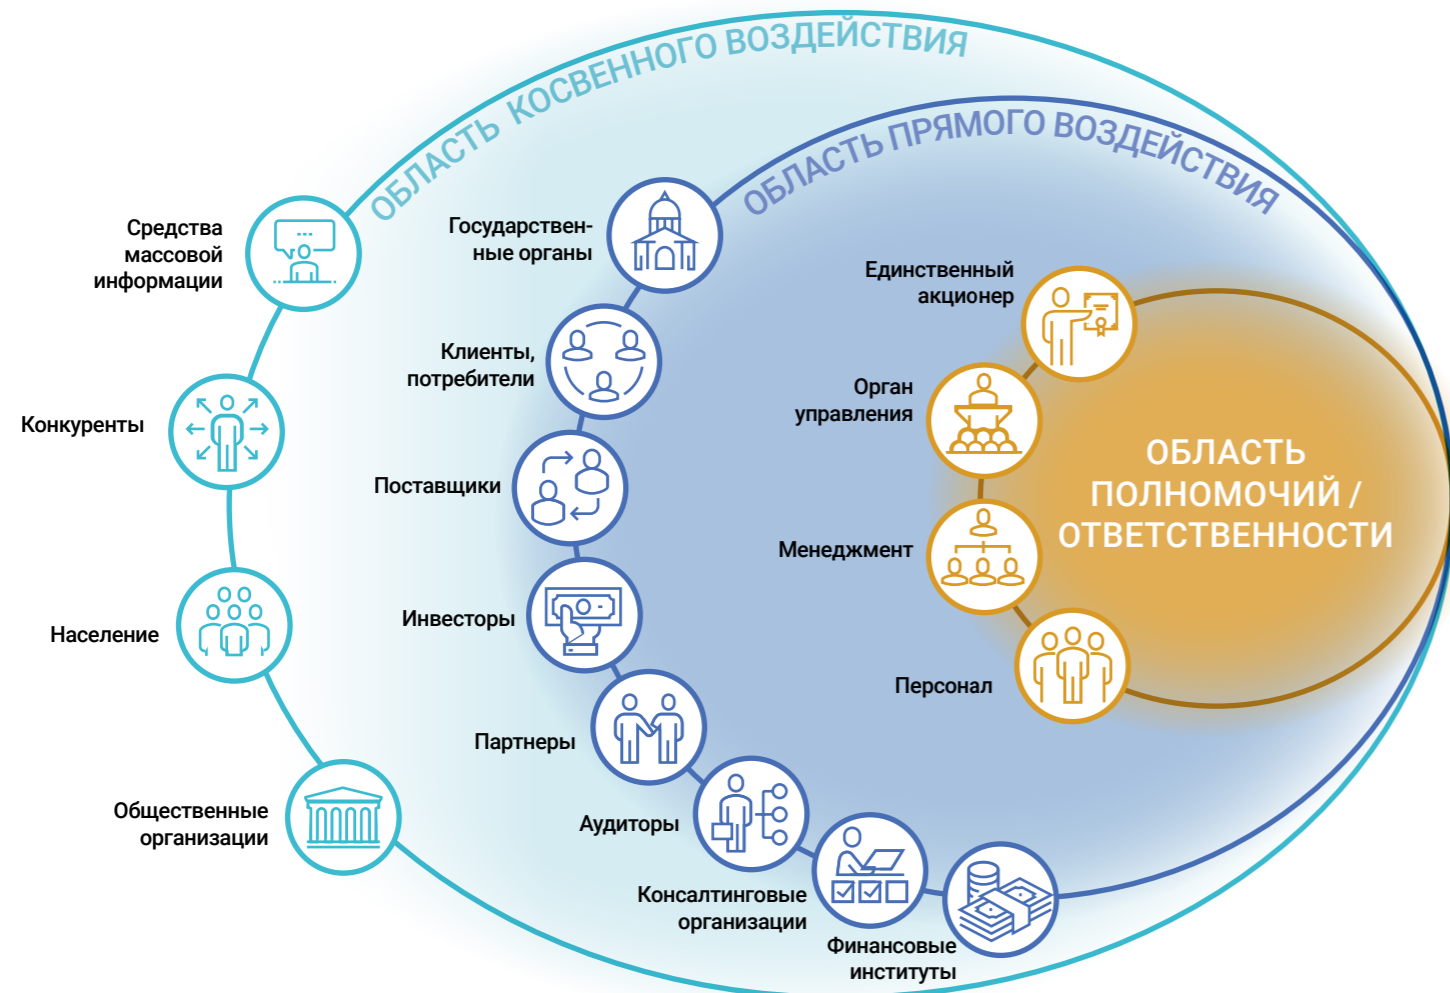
ОБЛАСТЬ КОСВЕННОГО ВОЗДЕЙСТВИЯ

ОБЛАСТЬ ПРЯМОГО ВОЗДЕЙСТВИЯ

Средства массовой информации

Конкуренты

Население

Общественные организации

Государственные органы

Клиенты, потребители

Поставщики

Инвесторы

Партнеры

Аудиторы

Консалтинговые организации

Финансовые институты

Единственный акционер

Орган управления

Менеджмент

Персонал

ОБЛАСТЬ ПОЛНОМОЧИЙ / ОТВЕТСТВЕННОСТИ